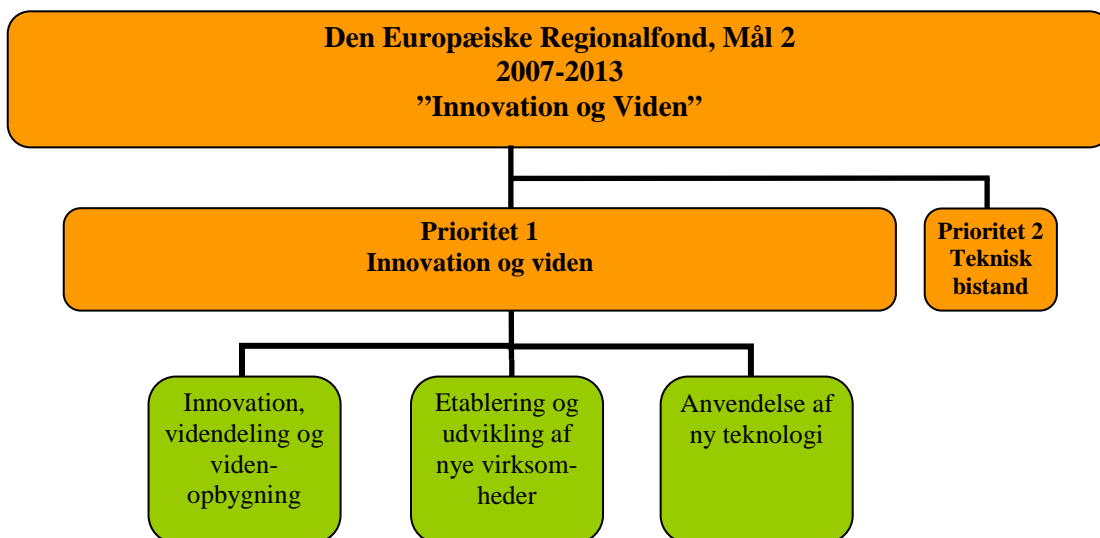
Den Europæiske Regionalfond, Mål 2
2007-2013
"Innovation og Viden"

Prioritet 1
Innovation og viden

Prioritet 2
Teknisk bistand

Innovation, videndeling og videnopbygning

Etablering og udvikling af nye virksomheder

Anvendelse af ny teknologi